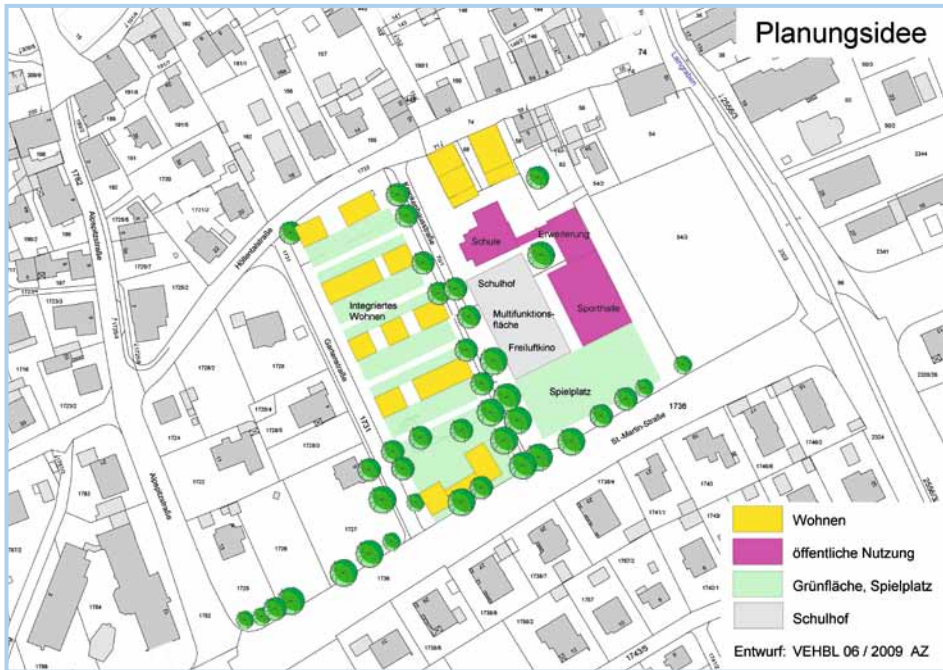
Planungsidee

Schule

Erweiterung

Schulhof

Multifunktionsfläche

Freiluftkino

Sporthalle

Spielplatz

Integriertes Wohnen

Höllenstraße

Grabenstraße

St.-Martin-Straße

Alpsteinstraße

Wohnen

öffentliche Nutzung

Grünfläche, Spielplatz

Schulhof

Entwurf: VEHBL 06 / 2009 AZ